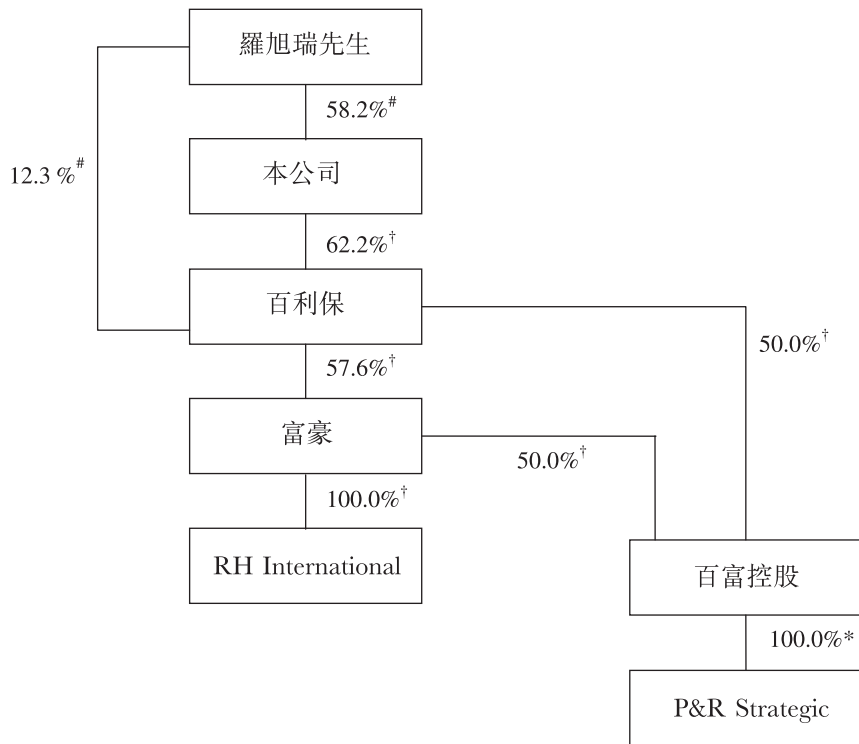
羅旭瑞先生

12.3 %$^{\#}$

58.2%$^{\#}$

本公司

62.2%$^{\dagger}$

百利保

50.0%$^{\dagger}$

57.6%$^{\dagger}$

富豪

50.0%$^{\dagger}$

100.0%$^{\dagger}$

RH International

百富控股

100.0%*

P&R Strategic